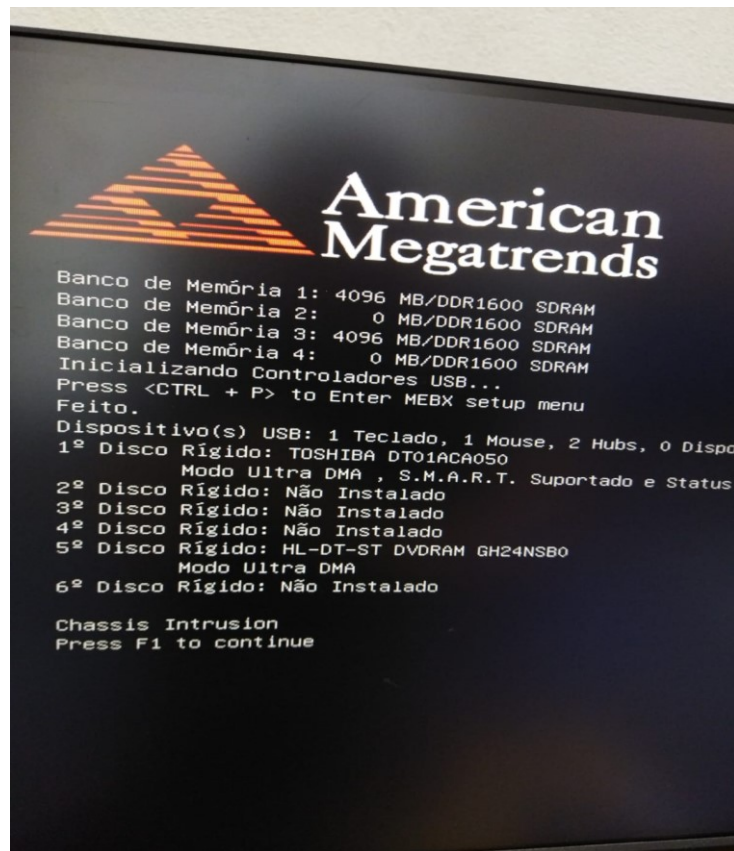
American Megatrends

Banco de Memória 1: 4096 MB/DDR1600 SDRAM
Banco de Memória 2: 0 MB/DDR1600 SDRAM
Banco de Memória 3: 4096 MB/DDR1600 SDRAM
Banco de Memória 4: 0 MB/DDR1600 SDRAM
Inicializando Controladores USB...
Press <CTRL + P> to Enter MEBX setup menu
Feito.
Dispositivo(s) USB: 1 Teclado, 1 Mouse, 2 Hubs, 0 Dispo
1º Disco Rígido: TOSHIBA DT01ACA050
Modo Ultra DMA , S.M.A.R.T. Suportado e Status
2º Disco Rígido: Não Instalado
3º Disco Rígido: Não Instalado
4º Disco Rígido: Não Instalado
5º Disco Rígido: HL-DT-ST DVDRAM GH24NSB0
Modo Ultra DMA
6º Disco Rígido: Não Instalado

Chassis Intrusion
Press F1 to continue